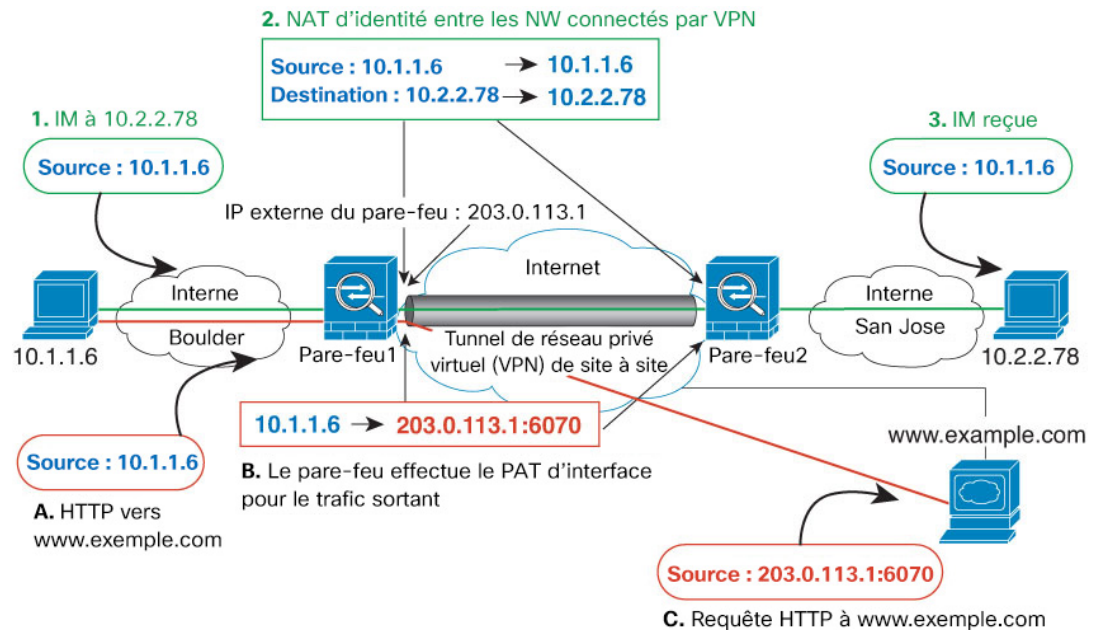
2. NAT d'identité entre les NW connectés par VPN

Source : 10.1.1.6 → 10.1.1.6
Destination : 10.2.2.78 → 10.2.2.78

1. IM à 10.2.2.78

Source : 10.1.1.6

3. IM reçue

Source : 10.1.1.6

IP externe du pare-feu : 203.0.113.1

Internet

Interne
Boulder

10.1.1.6

Pare-feu1

Tunnel de réseau privé virtuel (VPN) de site à site

Pare-feu2

Interne
San Jose

10.2.2.78

10.1.1.6 → 203.0.113.1:6070

www.example.com

Source : 10.1.1.6

B. Le pare-feu effectue le PAT d'interface pour le trafic sortant

A. HTTP vers www.exemple.com

Source : 203.0.113.1:6070

C. Requête HTTP à www.exemple.com